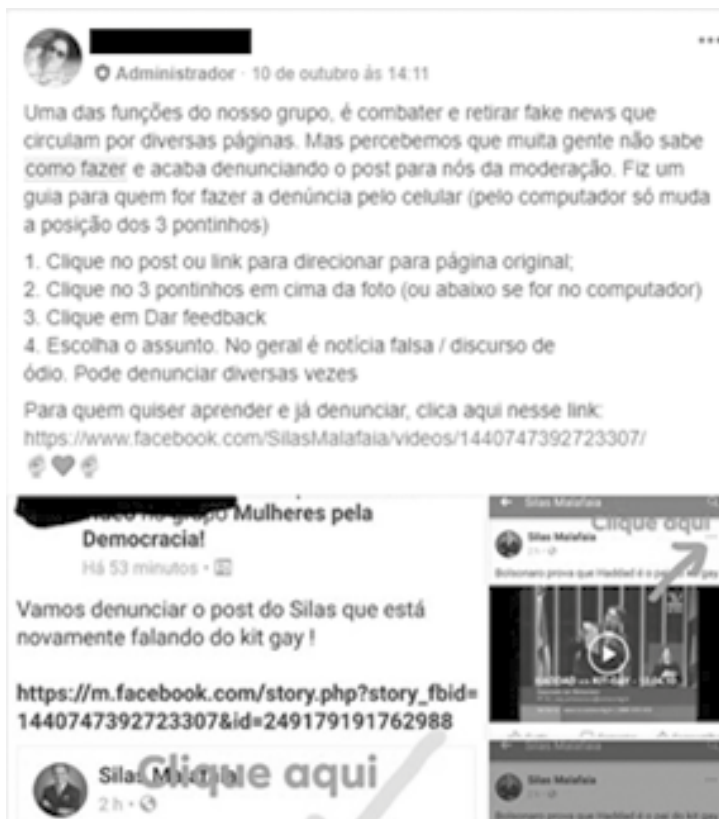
Administrador · 10 de outubro às 14:11

Uma das funções do nosso grupo, é combater e retirar fake news que circulam por diversas páginas. Mas percebemos que muita gente não sabe como fazer e acaba denunciando o post para nós da moderação. Fiz um guia para quem for fazer a denúncia pelo celular (pelo computador só muda a posição dos 3 pontinhos)

1. Clique no post ou link para direcionar para página original;
2. Clique no 3 pontinhos em cima da foto (ou abaixo se for no computador)
3. Clique em Dar feedback
4. Escolha o assunto. No geral é notícia falsa / discurso de ódio. Pode denunciar diversas vezes

Para quem quiser aprender e já denunciar, clica aqui nesse link: https://www.facebook.com/SilasMalafaia/videos/1440747392723307/

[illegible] vídeo no grupo Mulheres pela Democracia!
Há 53 minutos ·

Vamos denunciar o post do Silas que está novamente falando do kit gay !

https://m.facebook.com/story.php?story_fbid=1440747392723307&id=249179191762988

Silas Malafaia
2 h ·
Clique aqui

Silas Malafaia
Clique aqui
Silas Malafaia
Bolsonaro prova que Haddad é o pai do kit gay
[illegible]
Silas Malafaia
Silas Malafaia
Bolsonaro prova que Haddad é o pai do kit gay